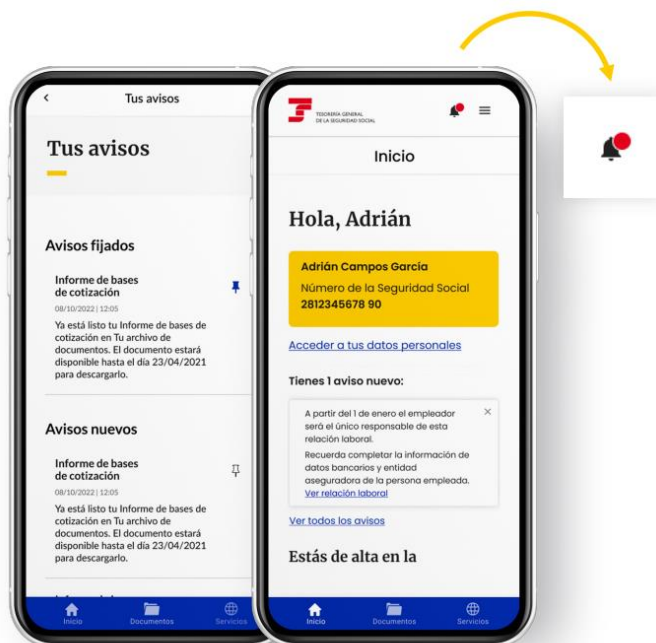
Tus avisos

Tus avisos

Avisos fijados

Informe de bases de cotización
08/10/2022 | 12:05
Ya está listo tu Informe de bases de cotización en Tu archivo de documentos. El documento estará disponible hasta el día 23/04/2021 para descargarlo.

Avisos nuevos

Informe de bases de cotización
08/10/2022 | 12:05
Ya está listo tu Informe de bases de cotización en Tu archivo de documentos. El documento estará disponible hasta el día 23/04/2021 para descargarlo.

Inicio Documentos Servicios

TESORERÍA GENERAL DE LA SEGURIDAD SOCIAL

Inicio

Hola, Adrián

Adrián Campos García
Número de la Seguridad Social
2812345678 90

Acceder a tus datos personales

Tienes 1 aviso nuevo:

A partir del 1 de enero el empleador será el único responsable de esta relación laboral.
Recuerda completar la información de datos bancarios y entidad aseguradora de la persona empleada.
Ver relación laboral

Ver todos los avisos

Estás de alta en la

Inicio Documentos Servicios